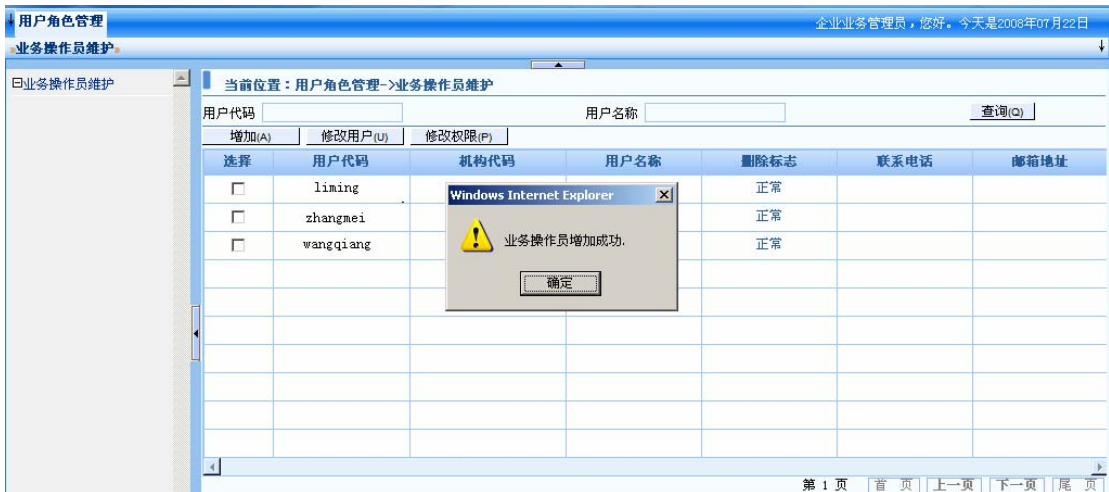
用户角色管理

企业业务管理员，您好。今天是2008年07月22日

业务操作员维护

日业务操作员维护

当前位置：用户角色管理->业务操作员维护

用户代码

用户名称

查询(Q)

增加(A) 修改用户(U) 修改权限(P)

| 选择 | 用户代码 | 机构代码 | 用户名称 | 删除标志 | 联系电话 | 邮箱地址 |
|---|---|---|---|---|---|---|
| ☐ | liming | | | 正常 | | |
| ☐ | zhangmei | | | 正常 | | |
| ☐ | wangqiang | | | 正常 | | |

Windows Internet Explorer

业务操作员增加成功.

确定

第 1 页 首 页 上一页 下一页 尾 页